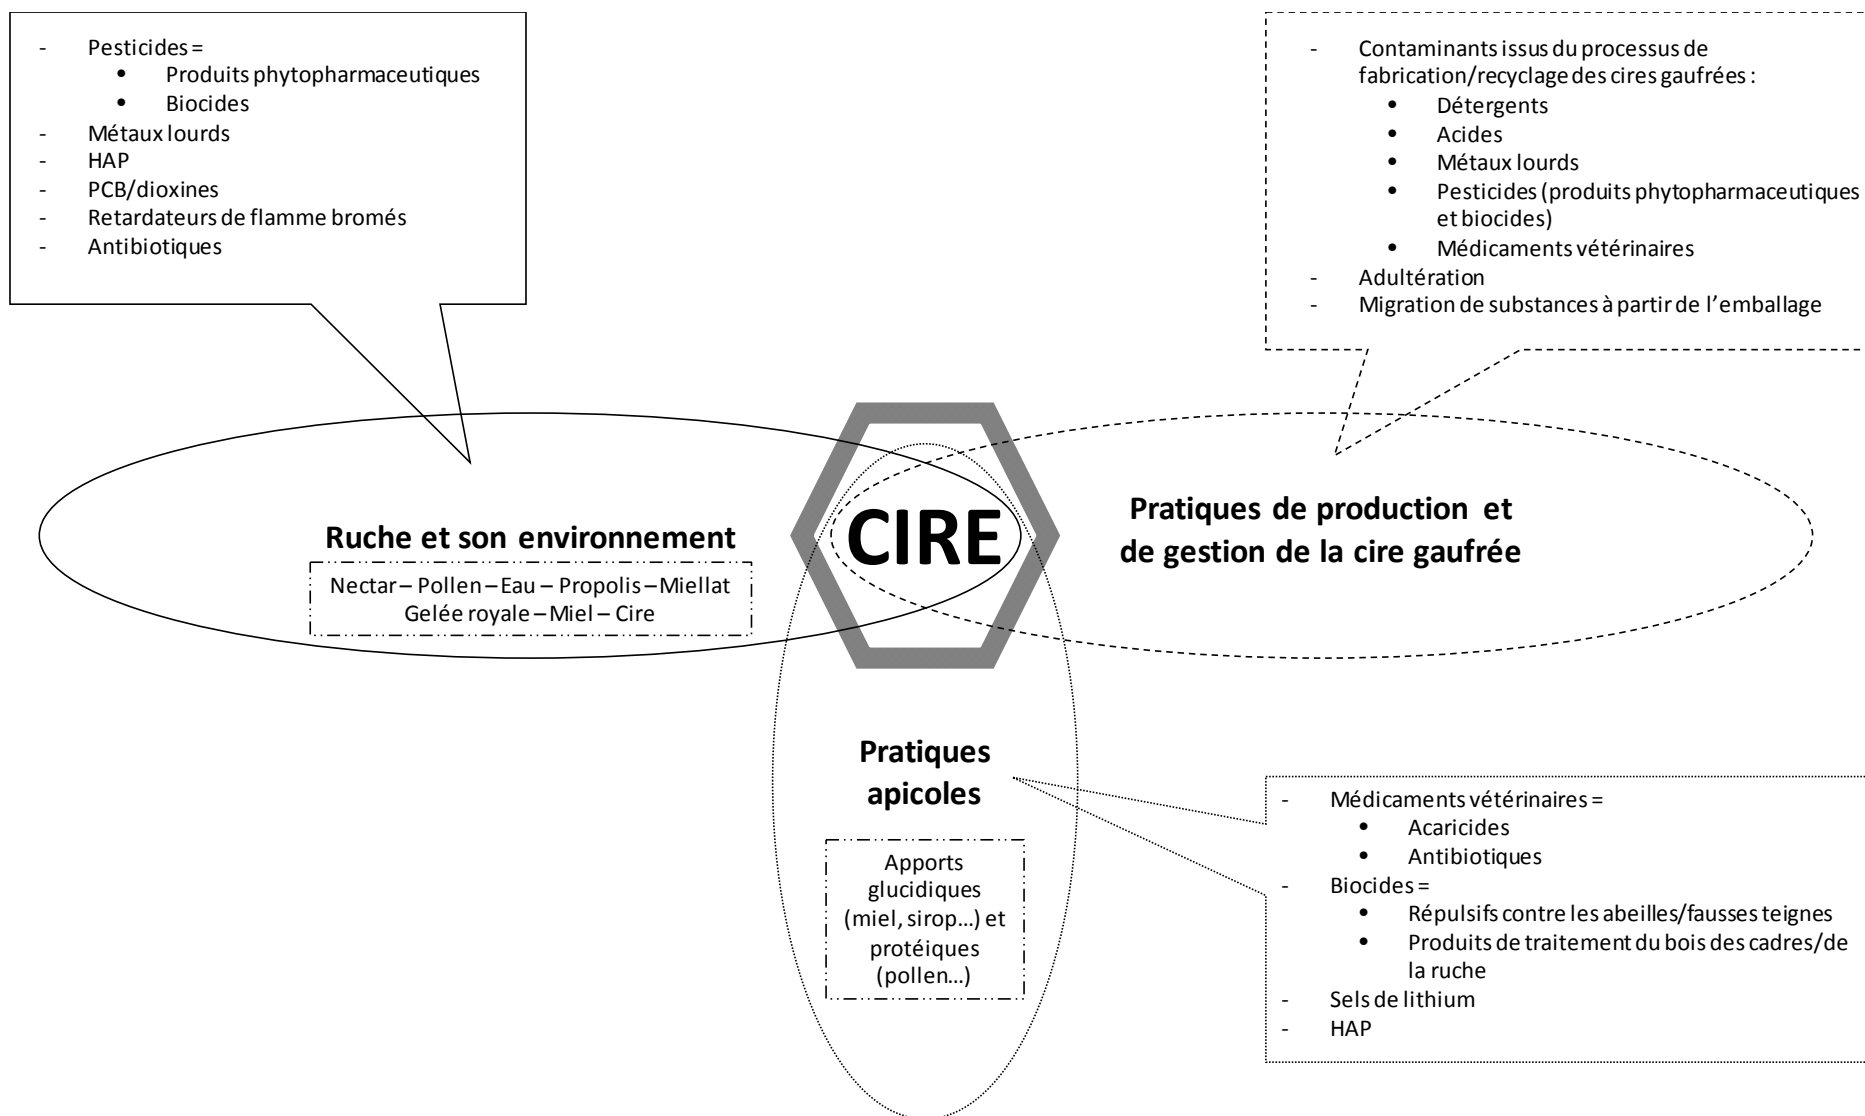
- Pesticides =
  - Produits phytopharmaceutiques
  - Biocides
- Métaux lourds
- HAP
- PCB/dioxines
- Retardateurs de flamme bromés
- Antibiotiques

- Contaminants issus du processus de fabrication/recyclage des cires gaufrées :
  - Détergents
  - Acides
  - Métaux lourds
  - Pesticides (produits phytopharmaceutiques et biocides)
  - Médicaments vétérinaires
- Adultération
- Migration de substances à partir de l'emballage

CIRE

Ruche et son environnement

Nectar – Pollen – Eau – Propolis – Miellat
Gelée royale – Miel – Cire

Pratiques de production et de gestion de la cire gaufrée

Pratiques apicoles

Apports glucidiques (miel, sirop…) et protéiques (pollen…)

- Médicaments vétérinaires =
  - Acaricides
  - Antibiotiques
- Biocides =
  - Répulsifs contre les abeilles/fausses teignes
  - Produits de traitement du bois des cadres/de la ruche
- Sels de lithium
- HAP